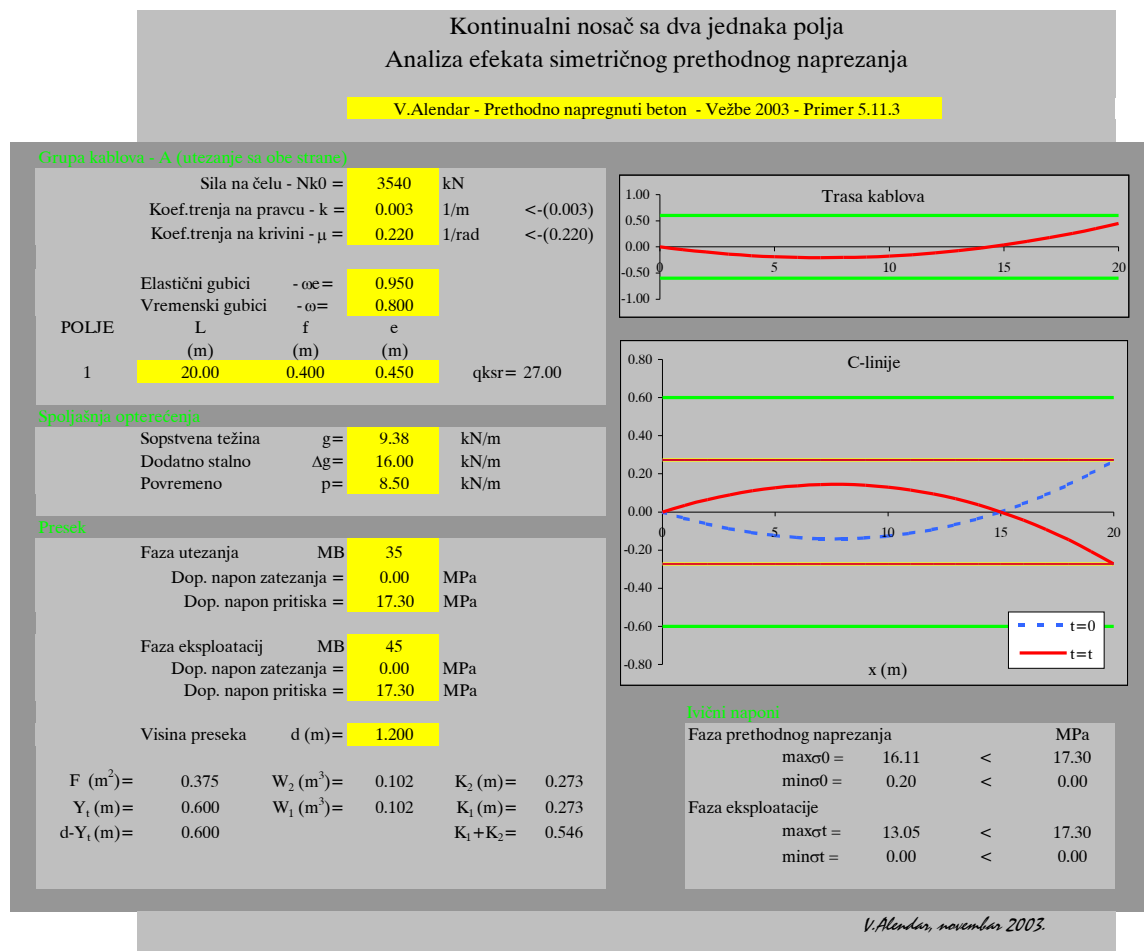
Kontinualni nosač sa dva jednaka polja
Analiza efekata simetričnog prethodnog naprezanja

V.Alendar - Prethodno napregnuti beton - Vežbe 2003 - Primer 5.11.3

Grupa kablova - A (utezanje sa obe strane)

Sila na čelu - Nk0 = 3540 kN
Koef.trenja na pravcu - k = 0.003 1/m <-(0.003)
Koef.trenja na krivini - μ = 0.220 1/rad <-(0.220)

Elastični gubici -ωe= 0.950
Vremenski gubici -ω= 0.800

| POLJE | L | f | e | |
|---|---|---|---|---|
| | (m) | (m) | (m) | |
| 1 | 20.00 | 0.400 | 0.450 | qksr= 27.00 |

Spoljašnja opterećenja
Sopstvena težina g= 9.38 kN/m
Dodatno stalno Δg= 16.00 kN/m
Povremeno p= 8.50 kN/m

Presek
Faza utezanja MB 35
Dop. napon zatezanja = 0.00 MPa
Dop. napon pritiska = 17.30 MPa

Faza eksploatacij MB 45
Dop. napon zatezanja = 0.00 MPa
Dop. napon pritiska = 17.30 MPa

Visina preseka d (m)= 1.200

F $(m^2)$= 0.375 $W_2$ $(m^3)$= 0.102 $K_2$ (m)= 0.273
$Y_t$ (m)= 0.600 $W_1$ $(m^3)$= 0.102 $K_1$ (m)= 0.273
d-$Y_t$ (m)= 0.600 $K_1+K_2$= 0.546

Trasa kablova
1.00
0.50
0.00
-0.50
-1.00
0 5 10 15 20

C-linije
0.80
0.60
0.40
0.20
0.00
-0.20
-0.40
-0.60
-0.80
5 10 15 20
x (m)
t=0
t=t

Ivični naponi
Faza prethodnog naprezanja MPa
maxσ0 = 16.11 < 17.30
minσ0 = 0.20 < 0.00
Faza eksploatacije
maxσt = 13.05 < 17.30
minσt = 0.00 < 0.00

V.Alendar, novembar 2003.